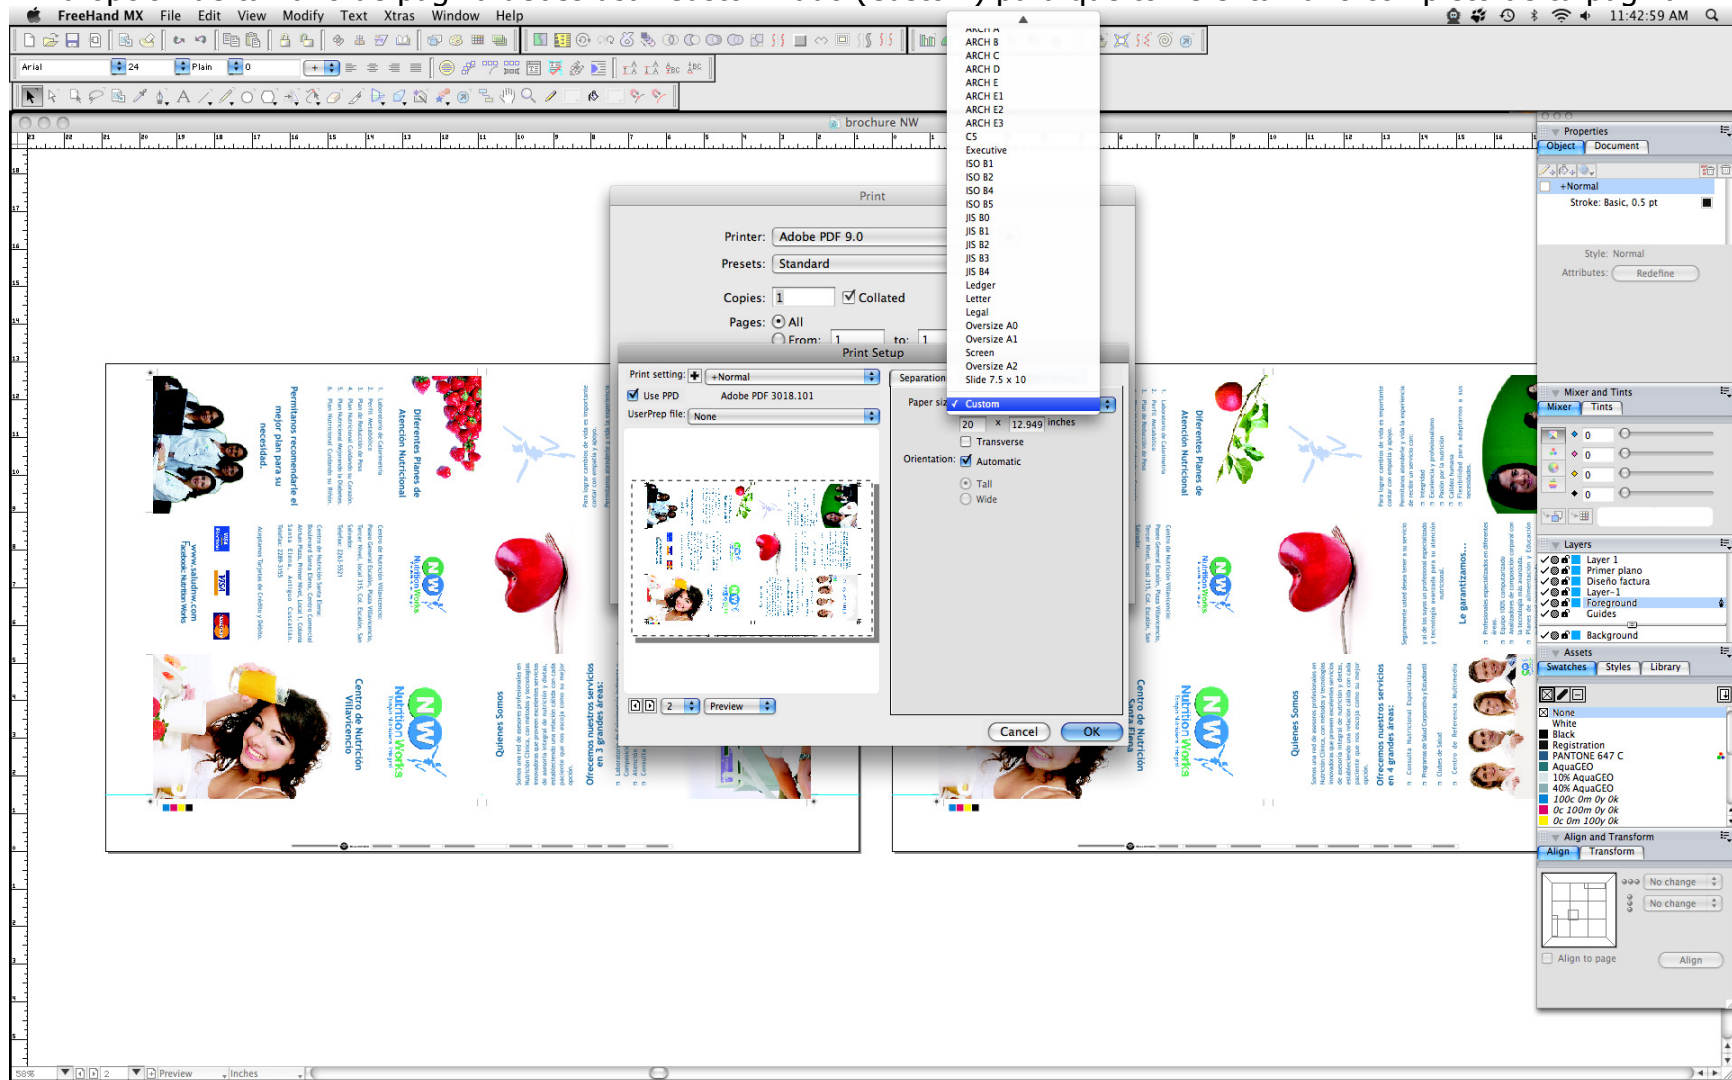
FreeHand MX File Edit View Modify Text Xtras Window Help
11:42:59 AM

Arial 24 Plain 0

brochure NW

Print
Printer: Adobe PDF 9.0
Presets: Standard
Copies: 1 Collated
Pages: All
From: 1 to: 1

Print Setup
Print setting: +Normal
Use PPD Adobe PDF 3018.101
UserPrep file: None
Separation
Paper size: Custom
20 x 12.949 inches
Transverse
Orientation: Automatic
Tall
Wide
2 Preview
Cancel OK

ARCH A
ARCH B
ARCH C
ARCH D
ARCH E
ARCH E1
ARCH E2
ARCH E3
C5
Executive
ISO B1
ISO B2
ISO B4
ISO B5
JIS B0
JIS B1
JIS B2
JIS B3
JIS B4
Ledger
Letter
Legal
Oversize A0
Oversize A1
Screen
Oversize A2
Slide 7.5 x 10
Custom

Properties
Object Document
+Normal
Stroke: Basic, 0.5 pt
Style: Normal
Attributes: Redefine

Mixer and Tints
Mixer Tints
0
0
0
0

Layers
Layer 1
Primer plano
Diseño factura
Layer-1
Foreground
Guides
Background

Assets
Swatches Styles Library
None
White
Black
Registration
PANTONE 647 C
AquaGEO
10% AquaGEO
40% AquaGEO
100c 0m 0y 0k
0c 100m 0y 0k
0c 0m 100y 0k

Align and Transform
Align Transform
No change
No change
Align to page
Align

Permitanos recomendarle el mejor plan para su necesidad.
Diferentes Planes de Atención Nutricional
Centro de Nutrición Villavicencio
Nutrition Works
Quienes Somos
Ofrecemos nuestros servicios en 3 grandes áreas:
www.saludnw.com
Facebook: Nutrition Works
Le garantizamos...
Centro de Nutrición Santa Elena

58% 2 Preview Inches